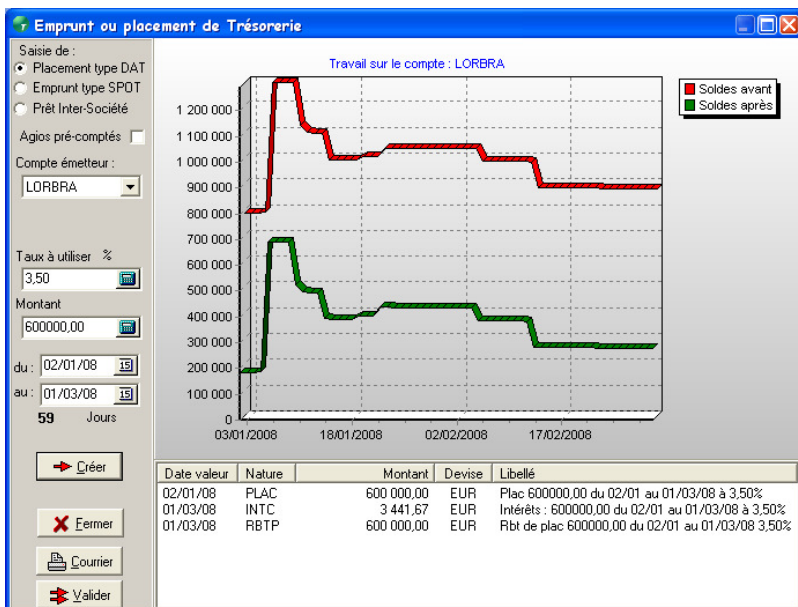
Emprunt ou placement de Trésorerie

Saisie de :
Placement type DAT
Emprunt type SPOT
Prêt Inter-Société

Agios pré-comptés

Compte émetteur :
LORBRA

Taux à utiliser %
3,50

Montant
600000,00

du : 02/01/08
au : 01/03/08
59 Jours

Créer

Fermer

Courrier

Valider

Travail sur le compte : LORBRA

Soldes avant
Soldes après

1 200 000
1 100 000
1 000 000
900 000
800 000
700 000
600 000
500 000
400 000
300 000
200 000
100 000
0

03/01/2008
18/01/2008
02/02/2008
17/02/2008

| Date valeur | Nature | Montant | Devise | Libellé |
|---|---|---|---|---|
| 02/01/08 | PLAC | 600 000,00 | EUR | Plac 600000,00 du 02/01 au 01/03/08 à 3,50% |
| 01/03/08 | INTC | 3 441,67 | EUR | Intérêts : 600000,00 du 02/01 au 01/03/08 à 3,50% |
| 01/03/08 | RBTP | 600 000,00 | EUR | Rbt de plac 600000,00 du 02/01 au 01/03/08 3,50% |